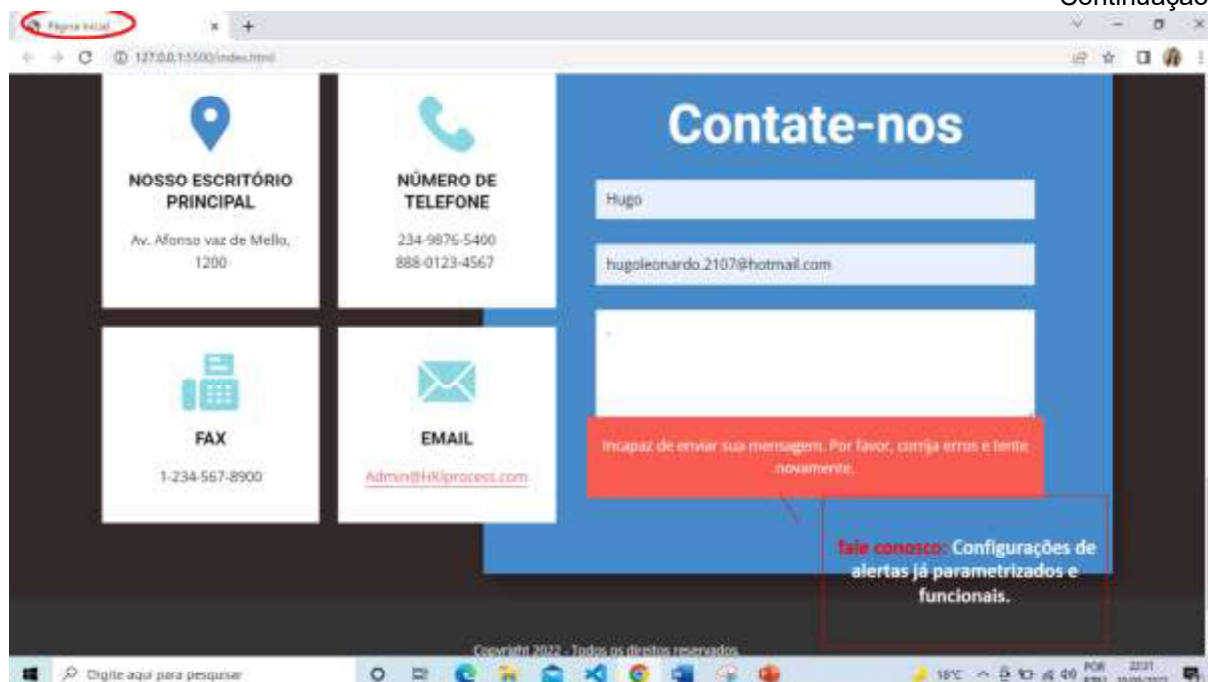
Continuação

Página Inicial

127.0.0.1:5500/index.html

NOSSO ESCRITÓRIO PRINCIPAL

Av. Afonso vaz de Mello, 1200

NÚMERO DE TELEFONE

234-9876-5400
888-0123-4567

Contate-nos

Hugo

hugoleonardo.2107@hotmail.com

FAX

1-234-567-8900

EMAIL

Admin@HKIprocess.com

Incapaz de enviar sua mensagem. Por favor, corrija erros e tente novamente.

fale conosco: Configurações de alertas já parametrizados e funcionais.

Copyright 2022 - Todos os direitos reservados

Digite aqui para pesquisar

18°C POR 22:31